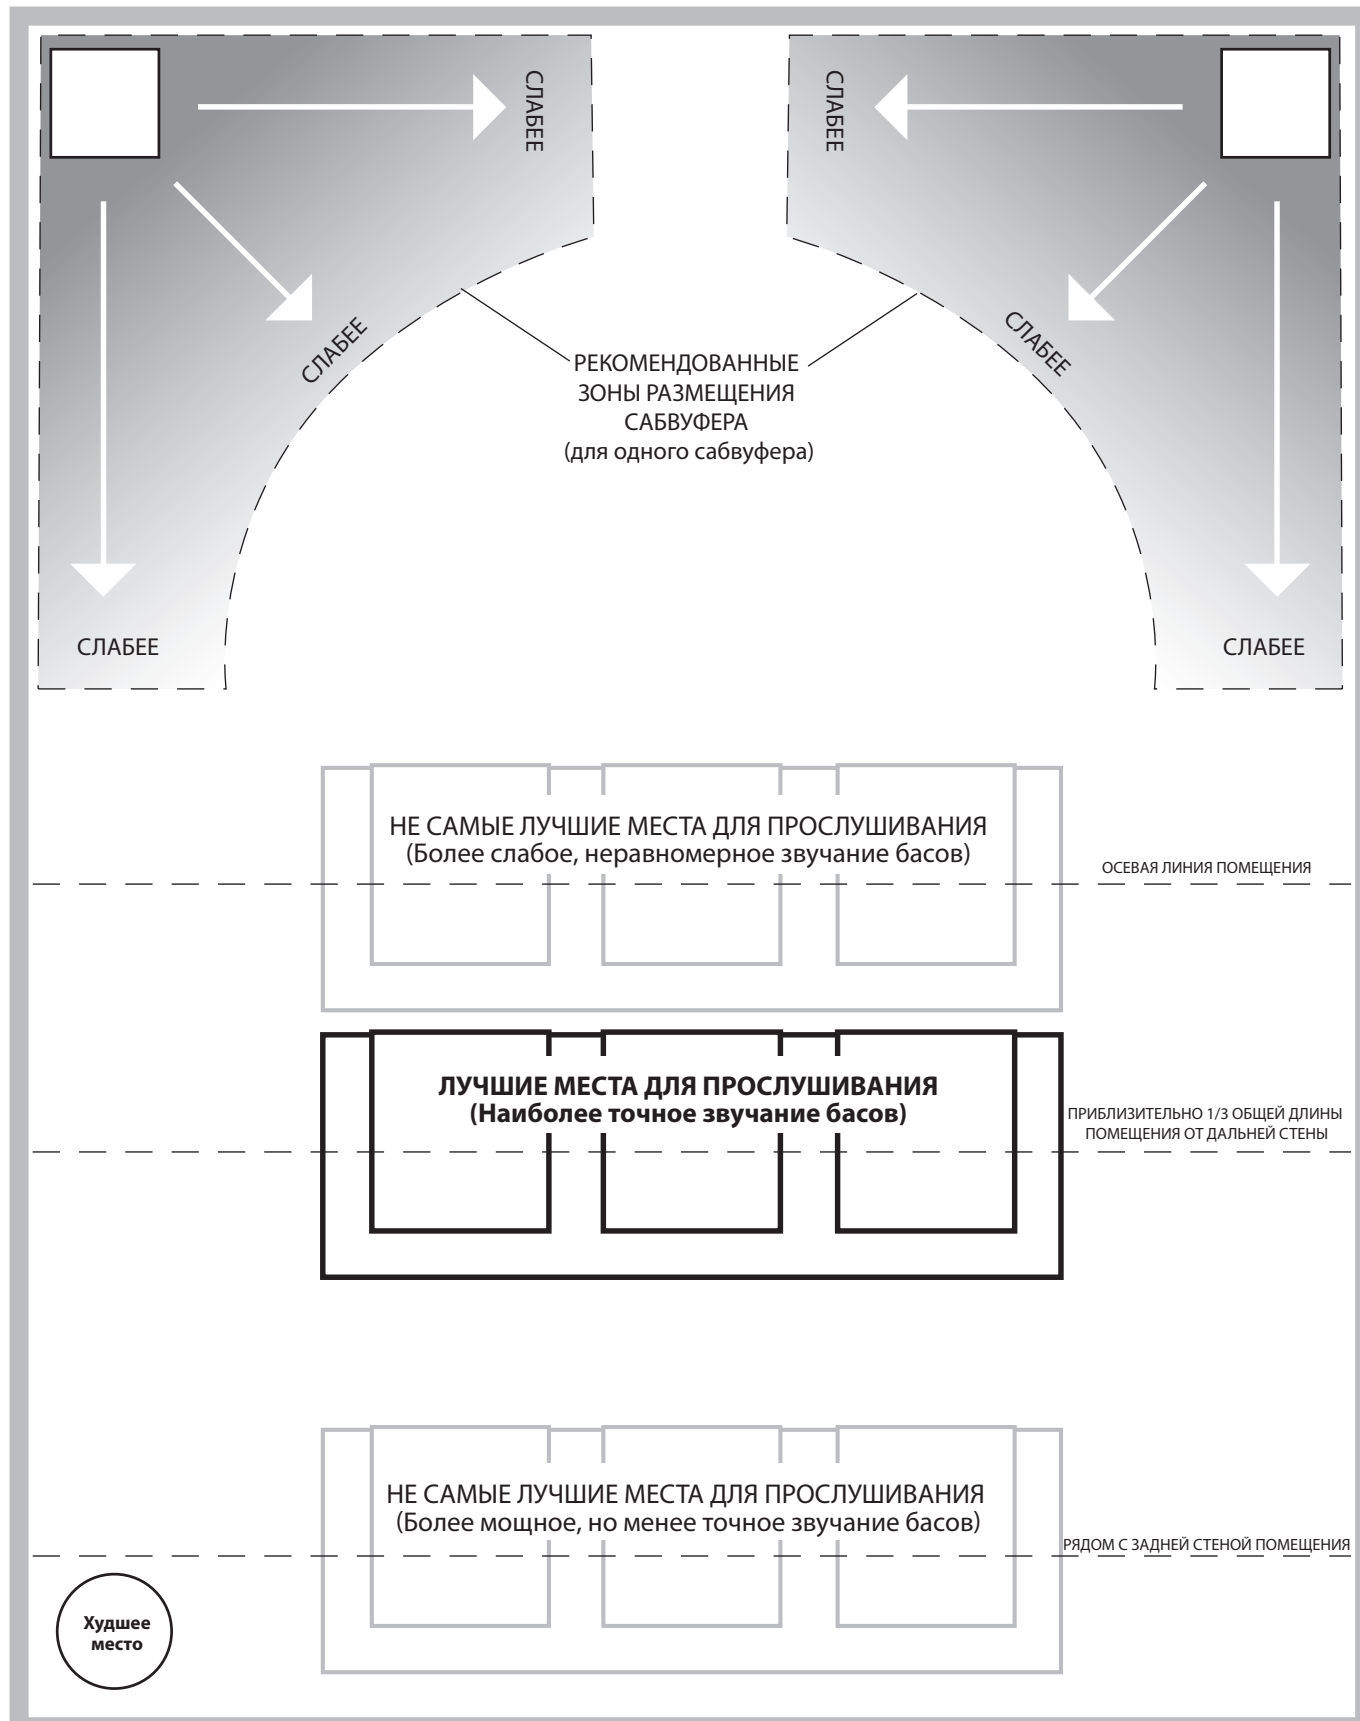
СЛАБЕЕ

СЛАБЕЕ

СЛАБЕЕ

СЛАБЕЕ

РЕКОМЕНДОВАННЫЕ ЗОНЫ РАЗМЕЩЕНИЯ САБВУФЕРА (для одного сабвуфера)

СЛАБЕЕ

СЛАБЕЕ

НЕ САМЫЕ ЛУЧШИЕ МЕСТА ДЛЯ ПРОСЛУШИВАНИЯ (Более слабое, неравномерное звучание басов)

ОСЕВАЯ ЛИНИЯ ПОМЕЩЕНИЯ

**ЛУЧШИЕ МЕСТА ДЛЯ ПРОСЛУШИВАНИЯ (Наиболее точное звучание басов)**

ПРИБЛИЗИТЕЛЬНО 1/3 ОБЩЕЙ ДЛИНЫ ПОМЕЩЕНИЯ ОТ ДАЛЬНЕЙ СТЕНЫ

НЕ САМЫЕ ЛУЧШИЕ МЕСТА ДЛЯ ПРОСЛУШИВАНИЯ (Более мощное, но менее точное звучание басов)

РЯДОМ С ЗАДНЕЙ СТЕНОЙ ПОМЕЩЕНИЯ

**Худшее место**